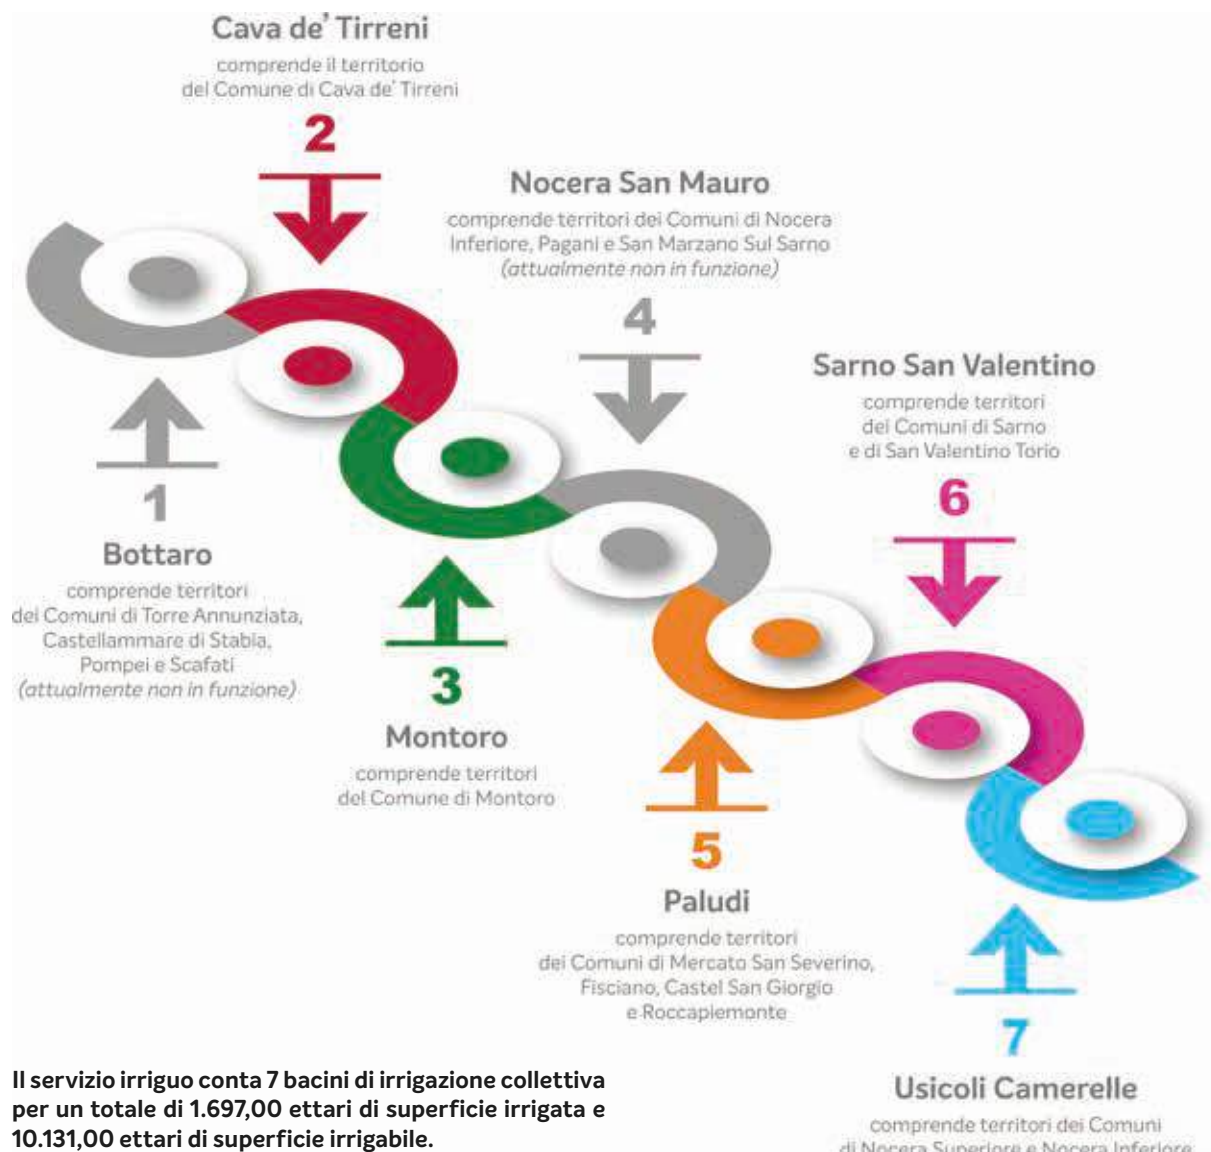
Cava de' Tirreni
comprende il territorio del Comune di Cava de' Tirreni

2

Nocera San Mauro
comprende territori dei Comuni di Nocera Inferiore, Pagani e San Marzano Sul Sarno
(attualmente non in funzione)

4

Sarno San Valentino
comprende territori dei Comuni di Sarno e di San Valentino Torio

6

1
Bottaro
comprende territori dei Comuni di Torre Annunziata, Castellammare di Stabia, Pompei e Scafati
(attualmente non in funzione)

3
Montoro
comprende territori del Comune di Montoro

5
Paludi
comprende territori dei Comuni di Mercato San Severino, Fisciano, Castel San Giorgio e Roccapiemonte

7
Usicoli Camerelle
comprende territori dei Comuni di Nocera Superiore e Nocera Inferiore

Il servizio irriguo conta 7 bacini di irrigazione collettiva per un totale di 1.697,00 ettari di superficie irrigata e 10.131,00 ettari di superficie irrigabile.